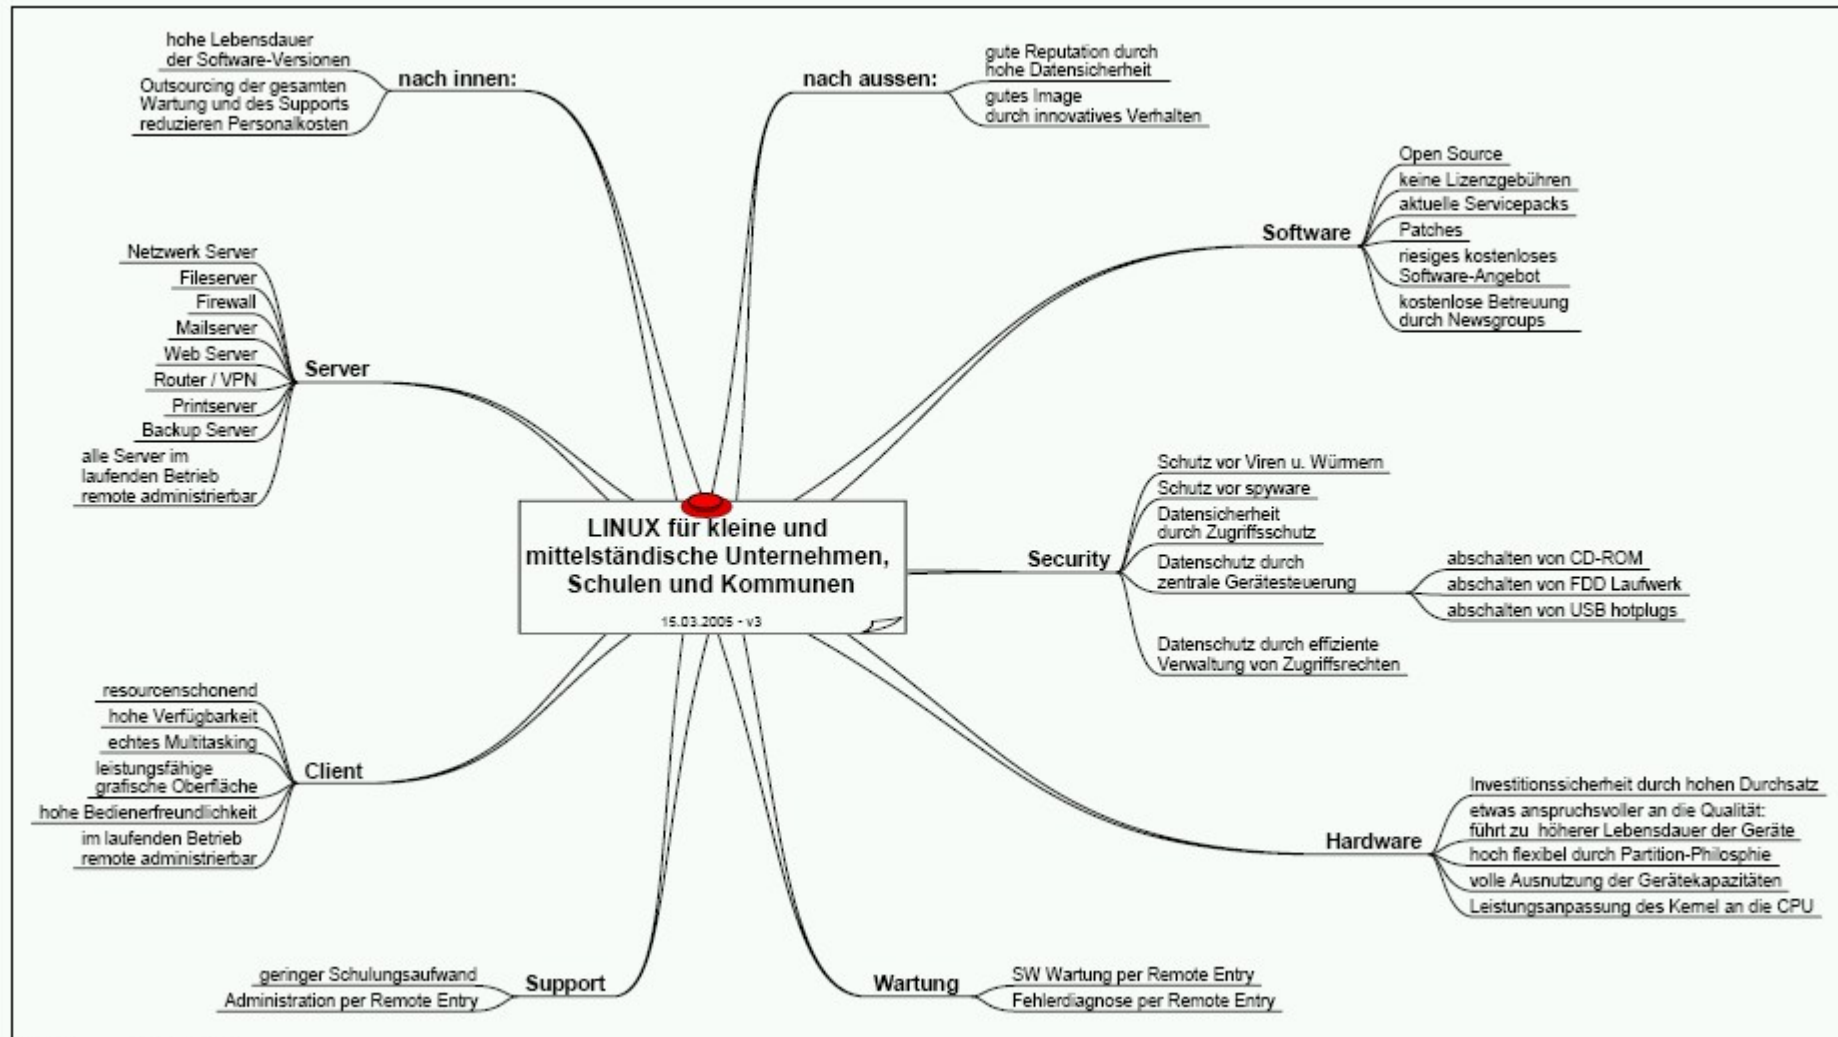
LINUX für kleine und mittelständische Unternehmen, Schulen und Kommunen

15.03.2005 - v3

nach innen:
hohe Lebensdauer der Software-Versionen
Outsourcing der gesamten Wartung und des Supports reduzieren Personalkosten

nach aussen:
gute Reputation durch hohe Datensicherheit
gutes Image durch innovatives Verhalten

Software
Open Source
keine Lizenzgebühren
aktuelle Servicepacks
Patches
riesiges kostenloses Software-Angebot
kostenlose Betreuung durch Newsgroups

Server
Netzwerk Server
Fileserver
Firewall
Mailserver
Web Server
Router / VPN
Printserver
Backup Server
alle Server im laufenden Betrieb remote administrierbar

Security
Schutz vor Viren u. Würmern
Schutz vor spyware
Datensicherheit durch Zugriffsschutz
Datenschutz durch zentrale Gerätesteuerung
abschalten von CD-ROM
abschalten von FDD Laufwerk
abschalten von USB hotplugs
Datenschutz durch effiziente Verwaltung von Zugriffsrechten

Client
resourcenschonend
hohe Verfügbarkeit
echtes Multitasking
leistungsfähige grafische Oberfläche
hohe Bedienerfreundlichkeit
im laufenden Betrieb remote administrierbar

Hardware
Investitionssicherheit durch hohen Durchsatz
etwas anspruchsvoller an die Qualität: führt zu höherer Lebensdauer der Geräte
hoch flexibel durch Partition-Philosphie
volle Ausnutzung der Gerätekapazitäten
Leistungsanpassung des Kernel an die CPU

Support
geringer Schulungsaufwand
Administration per Remote Entry

Wartung
SW Wartung per Remote Entry
Fehlerdiagnose per Remote Entry